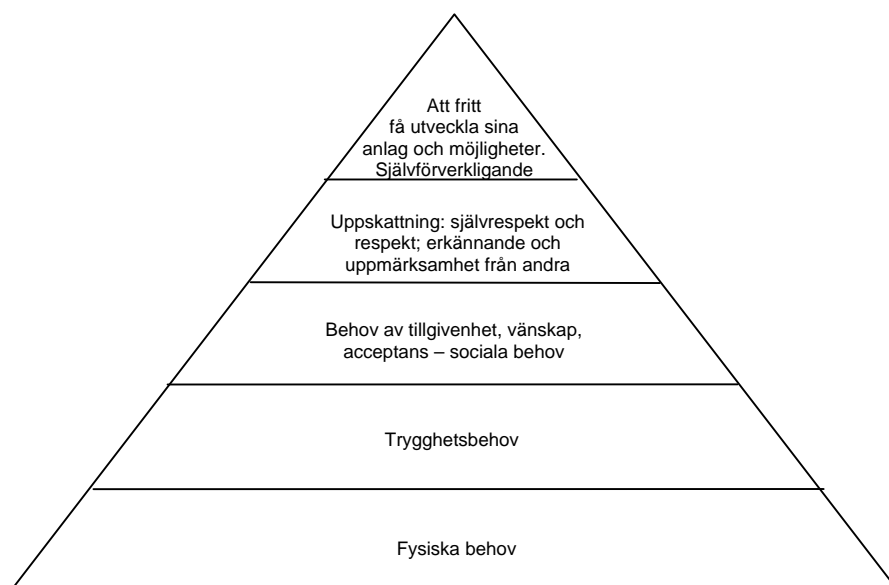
Att fritt
få utveckla sina
anlag och möjligheter.
Självförverkligande

Uppskattning: självrespekt och respekt; erkännande och uppmärksamhet från andra

Behov av tillgivenhet, vänskap, acceptans – sociala behov

Trygghetsbehov

Fysiska behov